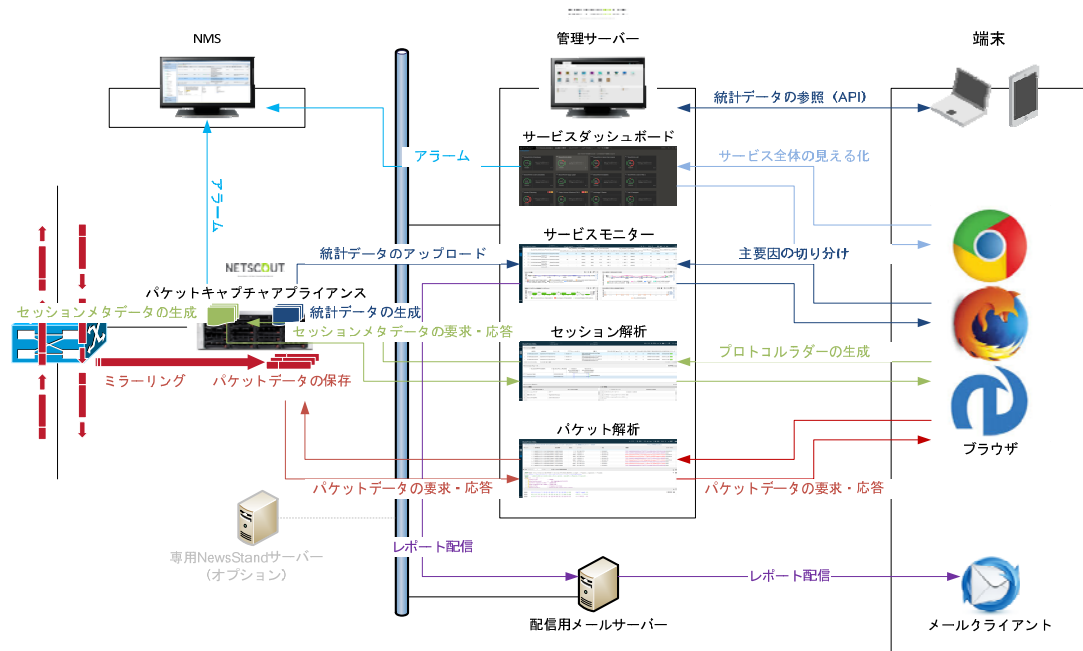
NMS

管理サーバー

端末

統計データの参照（API）

サービスダッシュボード

アラーム

サービス全体の見える化

アラーム

NETSCOUT

サービスモニター

統計データのアップロード

主要因の切り分け

パケットキャプチャアプライアンス

セッションメタデータの生成

統計データの生成

セッションメタデータの要求・応答

セッション解析

プロトコルラダーの生成

ミラーリング

パケットデータの保存

パケット解析

ブラウザ

パケットデータの要求・応答

パケットデータの要求・応答

専用NewsStandサーバー
（オプション）

レポート配信

レポート配信

配信用メールサーバー

メールクライアント